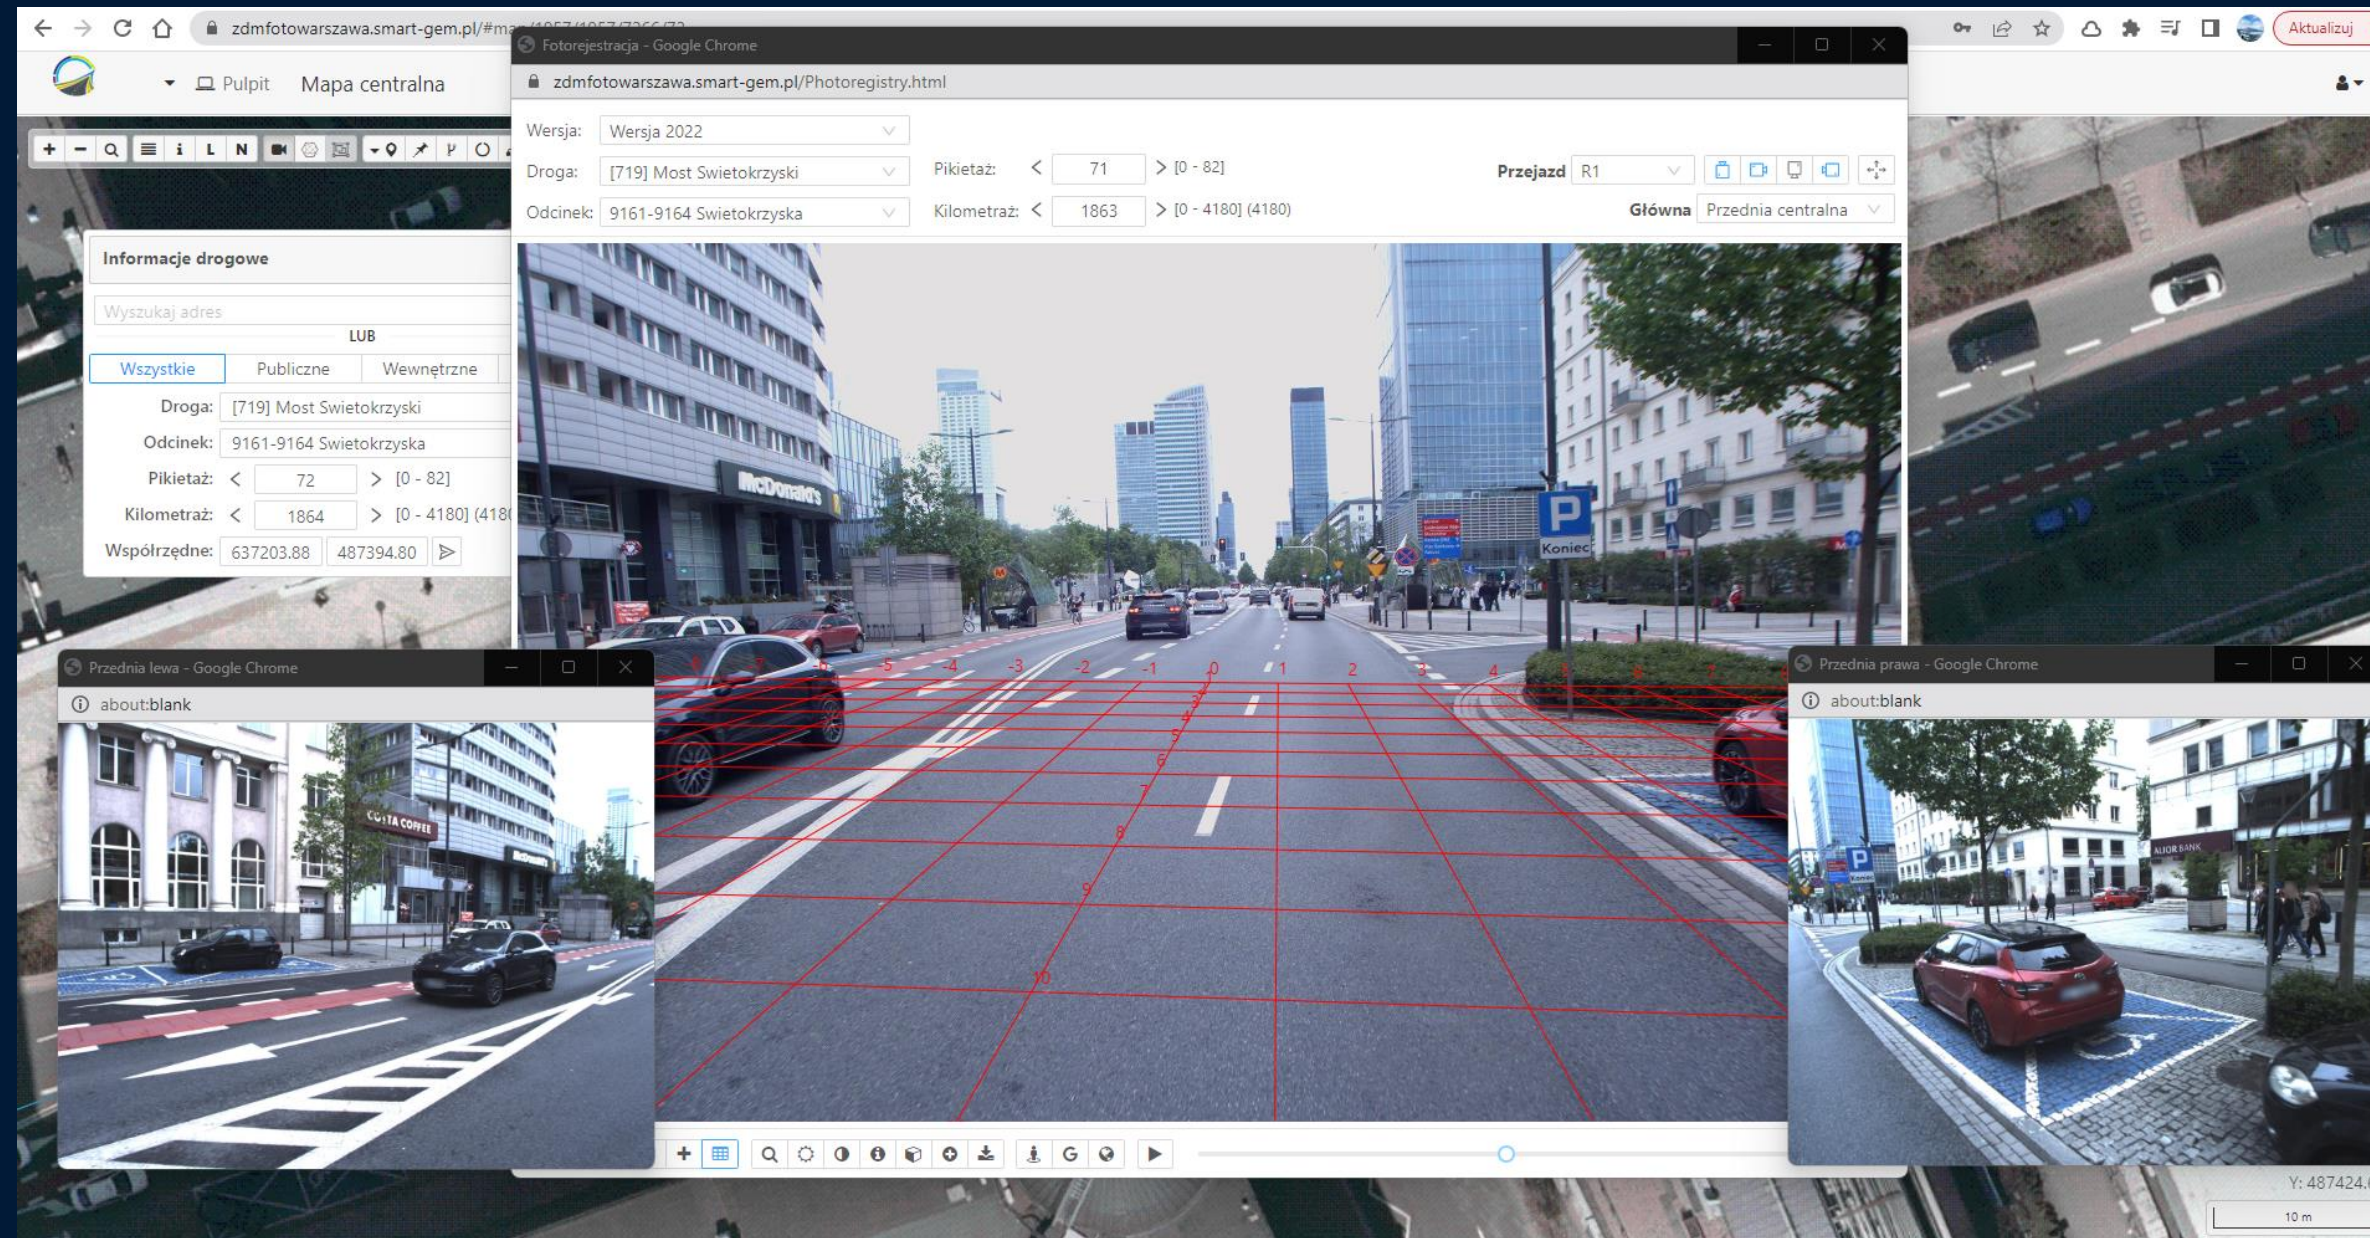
zdmfotowarszawa.smart-gem.pl/#ma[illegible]

Aktualizuj

Pulpit Mapa centralna

+ − Q i L N

Informacje drogowe

Wyszukaj adres

LUB

Wszystkie Publiczne Wewnętrzne

Droga: [719] Most Swietokrzyski

Odcinek: 9161-9164 Swietokrzyska

Pikietaż: < 72 > [0 - 82]

Kilometraż: < 1864 > [0 - 4180] (418

Współrzędne: 637203.88 487394.80

Fotorejestracja - Google Chrome

zdmfotowarszawa.smart-gem.pl/Photoregistry.html

Wersja: Wersja 2022

Droga: [719] Most Swietokrzyski

Odcinek: 9161-9164 Swietokrzyska

Pikietaż: < 71 > [0 - 82]

Kilometraż: < 1863 > [0 - 4180] (4180)

Przejazd R1

Główna Przednia centralna

McDonald's

P

Koniec

-5 -4 -3 -2 -1 0 1 2 3 4

1 2 3 4 5 6 7 8 9 10

Przednia lewa - Google Chrome

about:blank

COSTA COFFEE

Przednia prawa - Google Chrome

about:blank

ALIOR BANK

P

Koniec

Y: 487424.

10 m